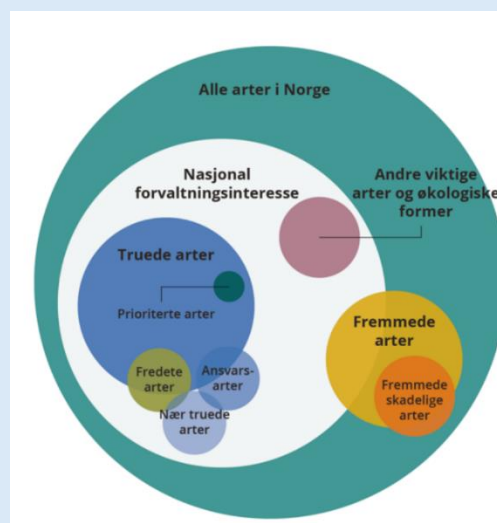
Alle arter i Norge

Nasjonal forvaltningsinteresse

Andre viktige arter og økologiske former

Truede arter

Prioriterte arter

Fremmede arter

Fredete arter

Ansvarsarter

Nær truede arter

Fremmede skadelige arter